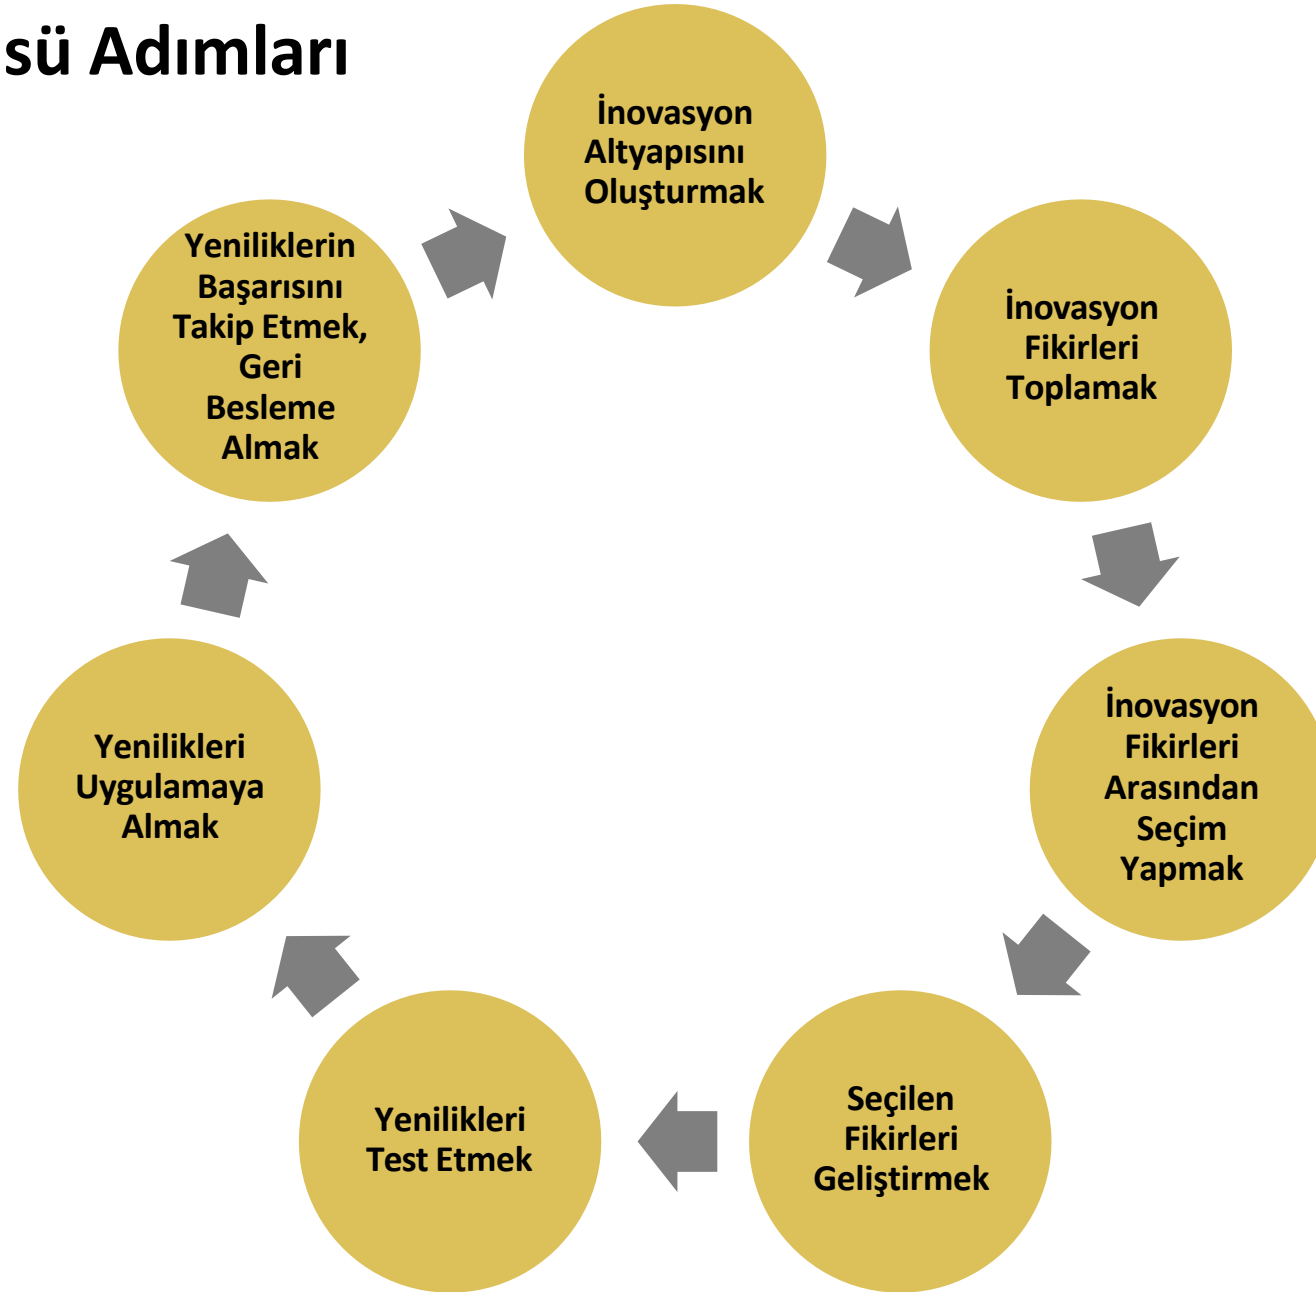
sü Adımları

İnovasyon Altyapısını Oluşturmak

İnovasyon Fikirleri Toplamak

İnovasyon Fikirleri Arasından Seçim Yapmak

Seçilen Fikirleri Geliştirmek

Yenilikleri Test Etmek

Yenilikleri Uygulamaya Almak

Yeniliklerin Başarısını Takip Etmek, Geri Besleme Almak